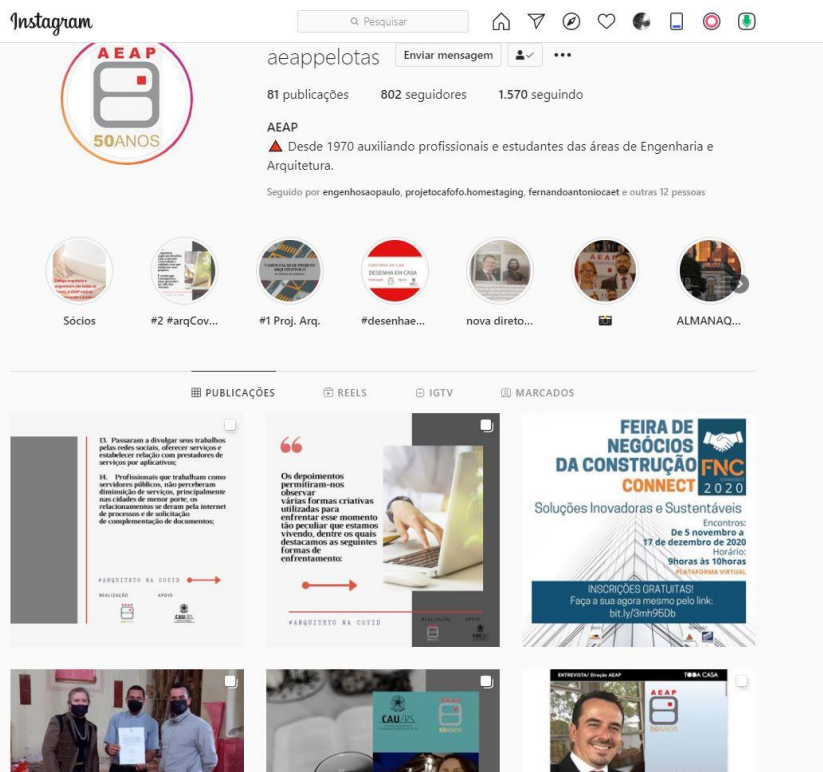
Instagram

Pesquisar

AEAP
50ANOS

aeappelotas Enviar mensagem •••

81 publicações 802 seguidores 1.570 seguindo

AEAP
Desde 1970 auxiliando profissionais e estudantes das áreas de Engenharia e Arquitetura.

Seguido por engenhosaopaulo, projetocafofo.homestaging, fernandoantoniocaet e outras 12 pessoas

Sócios #2 #arqCov... #1 Proj. Arq. #desenhae... nova direto... ALMANAQ...

PUBLICAÇÕES REELS IGTV MARCADOS

13. Passaram a divulgar seus trabalhos pelas redes sociais, oferecer serviços e estabelecer relação com prestadores de serviços por aplicativos;

14. Profissionais que trabalham como servidores públicos, não perceberam diminuição de serviços, principalmente nas cidades de menor porte, os relacionamentos se deram pela internet de processos e solicitação de complementação de documentos;

#ARQUITETO NA COVID

REALIZAÇÃO APOIO

Os depoimentos permitiram-nos observar várias formas criativas utilizadas para enfrentar esse momento tão peculiar que estamos vivendo, dentre os quais destacamos as seguintes formas de enfrentamento:

#ARQUITETO NA COVID

FEIRA DE NEGÓCIOS DA CONSTRUÇÃO FNC CONNECT 2020

Soluções Inovadoras e Sustentáveis

Encontros: De 5 novembro a 17 de dezembro de 2020
Horário: 9horas às 10horas
PLATAFORMA VIRTUAL

INSCRIÇÕES GRATUITAS!
Faça a sua agora mesmo pelo link:
bit.ly/3mh95Db

CAU/RS AEAP 50ANOS

ENTREVISTA/ Direção AEAP TODA CASA
AEAP 50ANOS